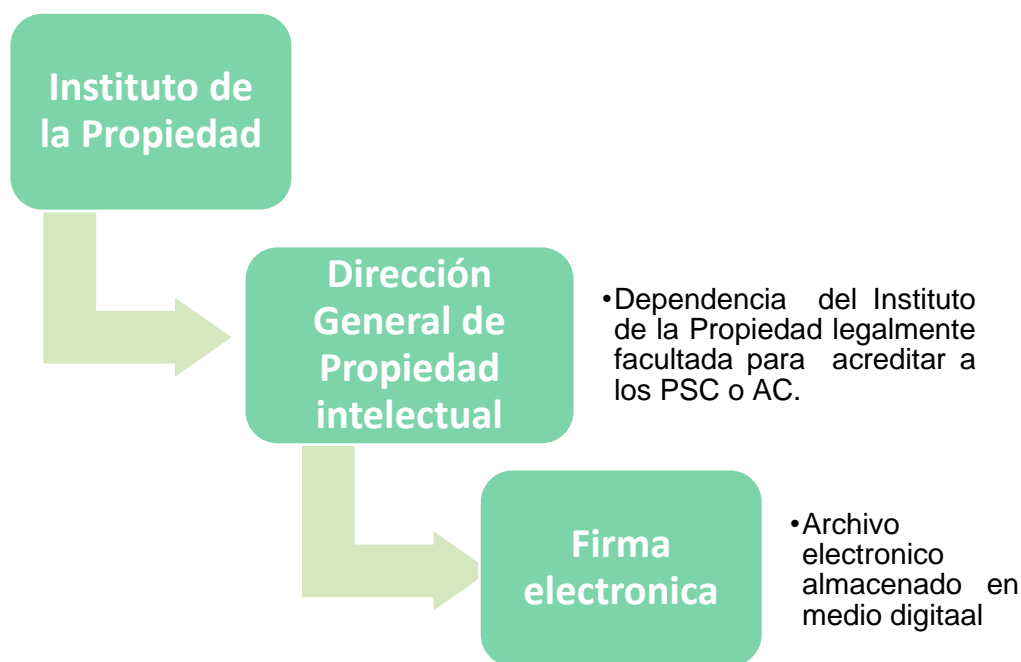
Instituto de la Propiedad

Dirección General de Propiedad intelectual

•Dependencia del Instituto de la Propiedad legalmente facultada para acreditar a los PSC o AC.

Firma electronica

•Archivo electronico almacenado en medio digitaal